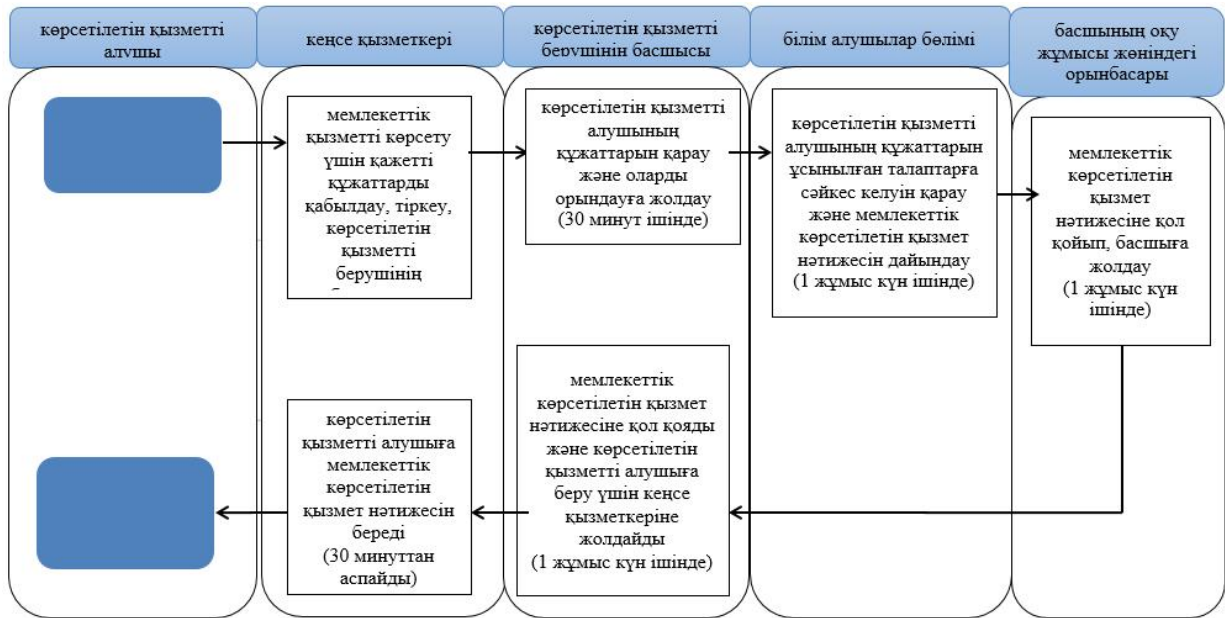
көрсетілетін қызметті алушы

кеңсе қызметкері

көрсетілетін қызметті берушінің басшысы

білім алушылар бөлімі

басшының оқу жұмысы жөніндегі орынбасары

мемлекеттік қызметті көрсету үшін қажетті құжаттарды қабылдау, тіркеу, көрсетілетін қызметті берушінің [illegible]

көрсетілетін қызметті алушының құжаттарын қарау және оларды орындауға жолдау (30 минут ішінде)

көрсетілетін қызметті алушының құжаттарын ұсынылған талаптарға сәйкес келуін қарау және мемлекеттік көрсетілетін қызмет нәтижесін дайындау (1 жұмыс күн ішінде)

мемлекеттік көрсетілетін қызмет нәтижесіне қол қойып, басшыға жолдау (1 жұмыс күн ішінде)

мемлекеттік көрсетілетін қызмет нәтижесіне қол қояды және көрсетілетін қызметті алушыға беру үшін кеңсе қызметкеріне жолдайды (1 жұмыс күн ішінде)

көрсетілетін қызметті алушыға мемлекеттік көрсетілетін қызмет нәтижесін береді (30 минуттан аспайды)